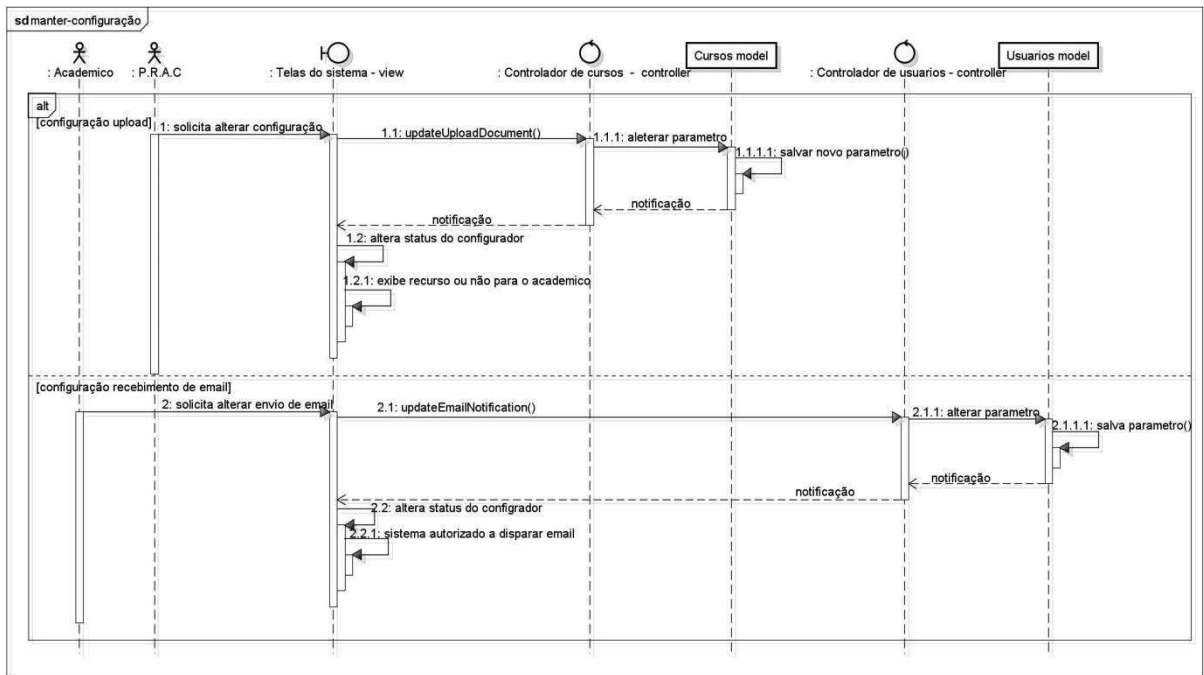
sd manter-configuração

: Academico

: P.R.A.C

: Telas do sistema - view

: Controlador de cursos - controller

Cursos model

: Controlador de usuarios - controller

Usuarios model

alt

[configuração upload]

1: solicita alterar configuração

1.1: updateUploadDocument()

1.1.1: aleterar parametro

1.1.1.1: salvar novo parametro()

notificação

notificação

1.2: altera status do configurador

1.2.1: exibe recurso ou não para o academico

[configuração recebimento de email]

2: solicita alterar envio de email

2.1: updateEmailNotification()

2.1.1: alterar parametro

2.1.1.1: salva parametro()

notificação

notificação

2.2: altera status do configrador

2.2.1: sistema autorizado a disparar email